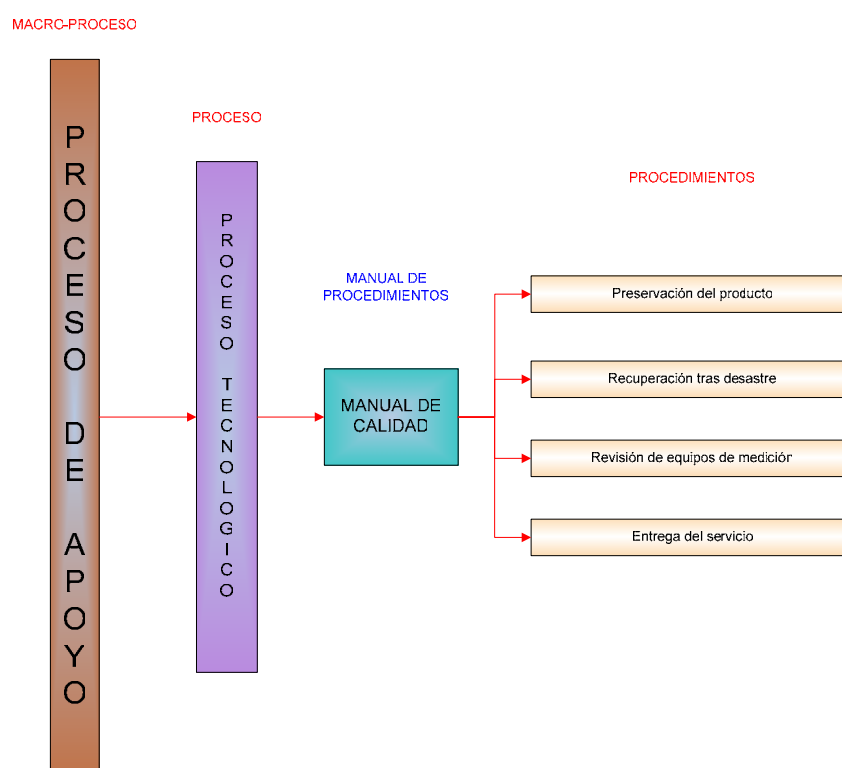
MACRO-PROCESO

PROCESO DE APOYO

PROCESO

PROCESO TECNOLOGICO

MANUAL DE PROCEDIMIENTOS

MANUAL DE CALIDAD

PROCEDIMIENTOS

Preservación del producto

Recuperación tras desastre

Revisión de equipos de medición

Entrega del servicio